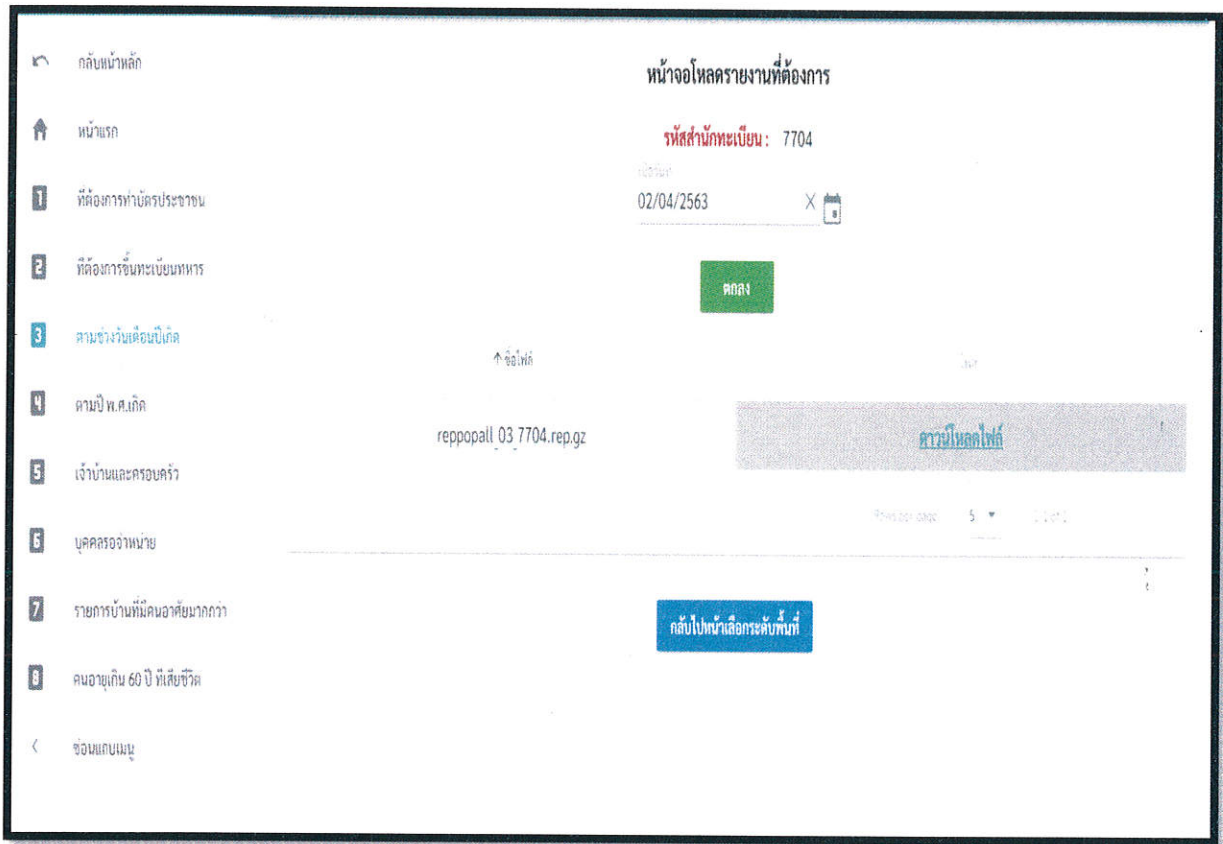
กลับหน้าหลัก

หน้าแรก

1 ที่ต้องการทำบัตรประชาชน

2 ที่ต้องการขึ้นทะเบียนทหาร

3 ตามช่วงวันเดือนปีเกิด

4 ตามปี พ.ศ.เกิด

5 เจ้าบ้านและครอบครัว

6 บุคคลรอจำหน่าย

7 รายการบ้านที่มีคนอาศัยมากกว่า

8 คนอายุเกิน 60 ปี ที่เสียชีวิต

ซ่อนแถบเมนู

หน้าจอโหลดรายงานที่ต้องการ

รหัสสำนักทะเบียน : 7704

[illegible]

02/04/2563

ตกลง

↑ ชื่อไฟล์

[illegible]

reppopall_03_7704.rep.gz

ดาวน์โหลดไฟล์

Rows per page: 5 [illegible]

กลับไปหน้าเลือกระดับพื้นที่